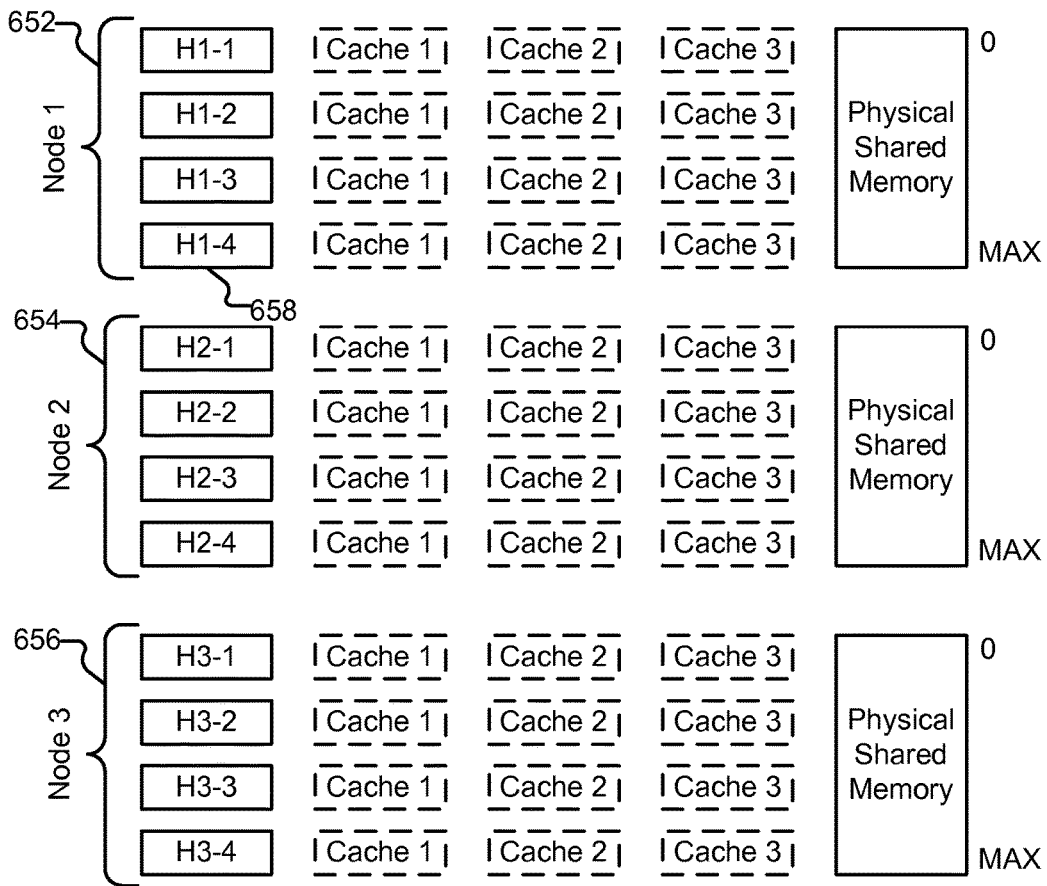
652
Node 1
H1-1 Cache 1 Cache 2 Cache 3
H1-2 Cache 1 Cache 2 Cache 3
H1-3 Cache 1 Cache 2 Cache 3
H1-4 Cache 1 Cache 2 Cache 3
Physical Shared Memory
0
MAX
658

654
Node 2
H2-1 Cache 1 Cache 2 Cache 3
H2-2 Cache 1 Cache 2 Cache 3
H2-3 Cache 1 Cache 2 Cache 3
H2-4 Cache 1 Cache 2 Cache 3
Physical Shared Memory
0
MAX

656
Node 3
H3-1 Cache 1 Cache 2 Cache 3
H3-2 Cache 1 Cache 2 Cache 3
H3-3 Cache 1 Cache 2 Cache 3
H3-4 Cache 1 Cache 2 Cache 3
Physical Shared Memory
0
MAX